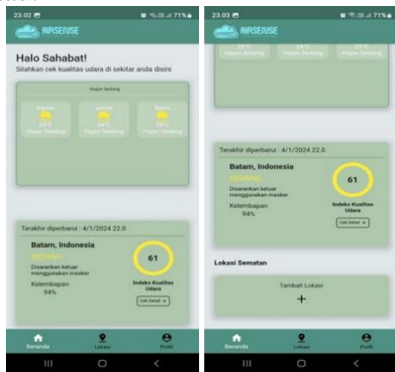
23.02 71%

AIRSENSE

Halo Sahabat!

Silahkan cek kualitas udara di sekitar anda disini

Hujan Sedang

Kamis
21°C
Hujan Sedang

Jumat
24°C
Hujan Sedang

Sabtu
25°C
Hujan Sedang

Terakhir diperbarui : 4/1/2024 22.0

Batam, Indonesia

SEDANG

Disarankan keluar menggunakan masker

Kelembapan
94%

61

Indeks Kualitas Udara

Cek Detail

Beranda
Lokasi
Profil

23.03 71%

AIRSENSE

Terakhir diperbarui : 4/1/2024 22.0

Batam, Indonesia

SEDANG

Disarankan keluar menggunakan masker

Kelembapan
94%

61

Indeks Kualitas Udara

Cek Detail

Lokasi Sematan

Tambah Lokasi

+

Beranda
Lokasi
Profil